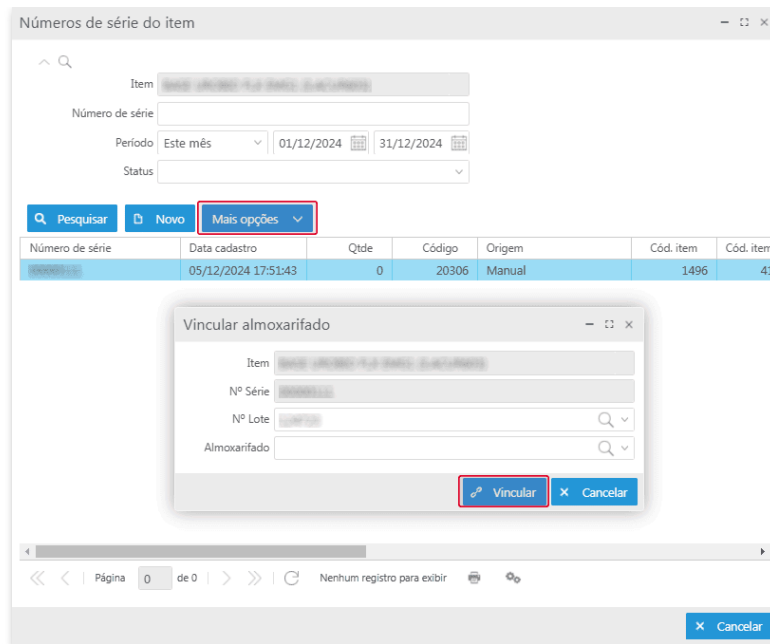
Números de série do item

Item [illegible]
Número de série
Período Este mês 01/12/2024 31/12/2024
Status

Pesquisar Novo Mais opções

| Número de série | Data cadastro | Qtde | Código | Origem | Cód. item | Cód. item |
|---|---|---|---|---|---|---|
| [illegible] | 05/12/2024 17:51:43 | 0 | 20306 | Manual | 1496 | 4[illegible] |

Vincular almoxarifado

Item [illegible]
Nº Série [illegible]
Nº Lote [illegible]
Almoxarifado

Vincular Cancelar

Página 0 de 0 Nenhum registro para exibir

Cancelar